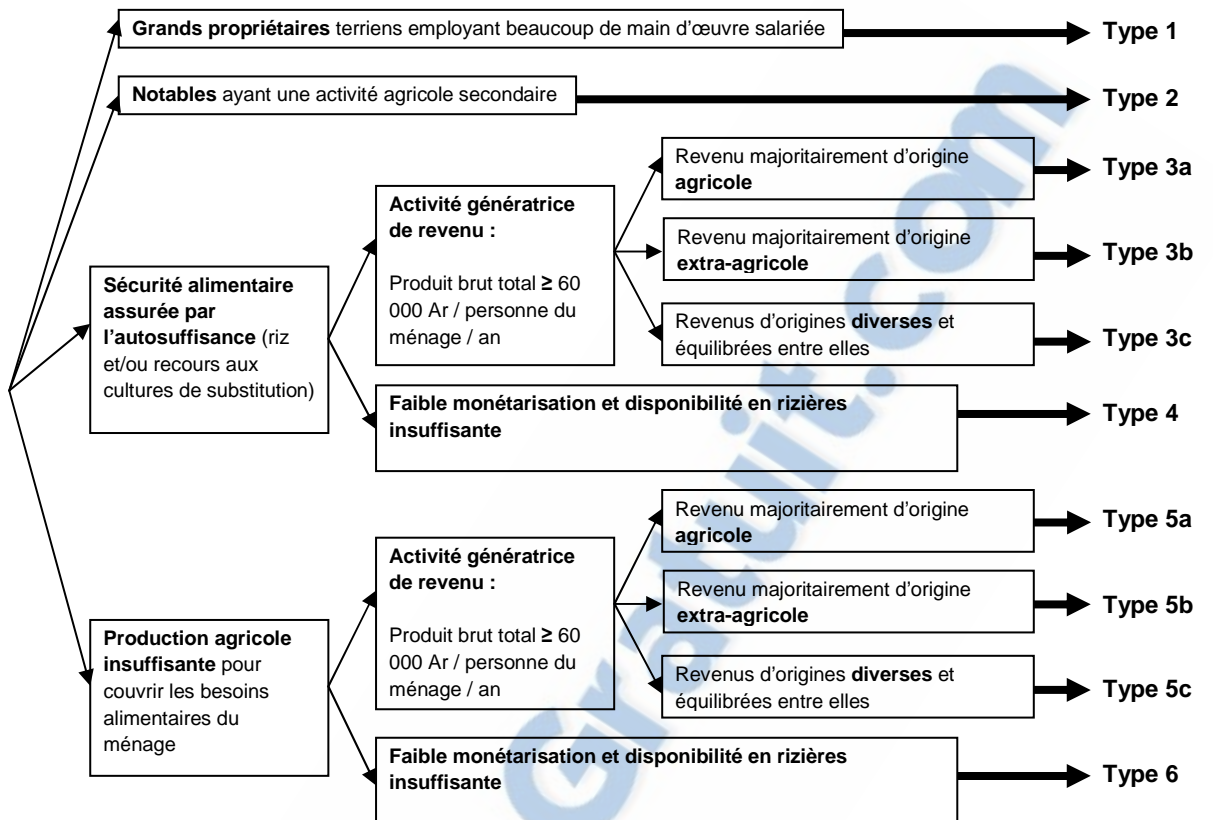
**Grands propriétaires** terriens employant beaucoup de main d'œuvre salariée

**Type 1**

**Notables** ayant une activité agricole secondaire

**Type 2**

**Sécurité alimentaire assurée par l'autosuffisance** (riz et/ou recours aux cultures de substitution)

**Activité génératrice de revenu :**

Produit brut total **≥** 60 000 Ar / personne du ménage / an

Revenu majoritairement d'origine **agricole**

**Type 3a**

Revenu majoritairement d'origine **extra-agricole**

**Type 3b**

Revenus d'origines **diverses** et équilibrées entre elles

**Type 3c**

**Faible monétarisation et disponibilité en rizières insuffisante**

**Type 4**

**Production agricole insuffisante** pour couvrir les besoins alimentaires du ménage

**Activité génératrice de revenu :**

Produit brut total **≥** 60 000 Ar / personne du ménage / an

Revenu majoritairement d'origine **agricole**

**Type 5a**

Revenu majoritairement d'origine **extra-agricole**

**Type 5b**

Revenus d'origines **diverses** et équilibrées entre elles

**Type 5c**

**Faible monétarisation et disponibilité en rizières insuffisante**

**Type 6**

Gratuit.com